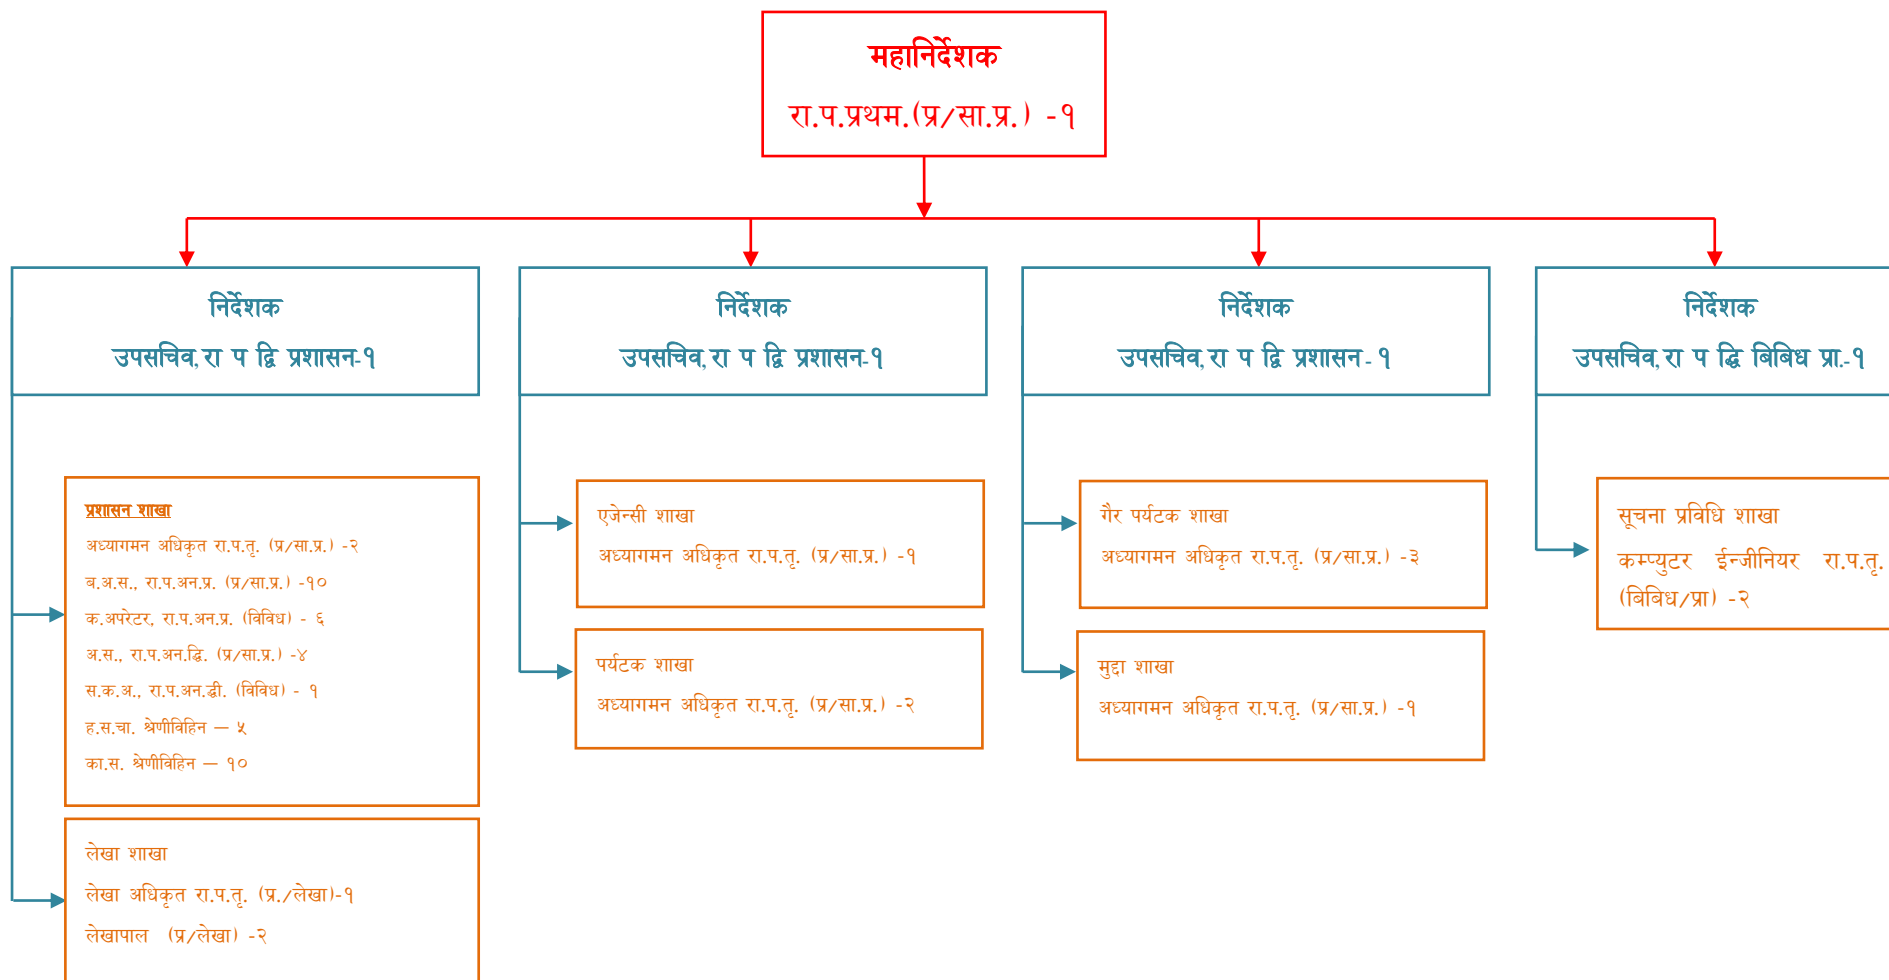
महानिर्देशक
रा.प.प्रथम.(प्र/सा.प्र.) -१

निर्देशक
उपसचिव,रा प द्वि प्रशासन-१

निर्देशक
उपसचिव,रा प द्वि प्रशासन-१

निर्देशक
उपसचिव,रा प द्वि प्रशासन- १

निर्देशक
उपसचिव,रा प द्वि बिबिध प्रा.-१

प्रशासन शाखा
अध्यागमन अधिकृत रा.प.तृ. (प्र/सा.प्र.) -२
ब.अ.स., रा.प.अन.प्र. (प्र/सा.प्र.) -१०
क.अपरेटर, रा.प.अन.प्र. (विविध) - ६
अ.स., रा.प.अन.द्वि. (प्र/सा.प्र.) -४
स.क.अ., रा.प.अन.द्वी. (विविध) - १
ह.स.चा. श्रेणीविहिन — ५
का.स. श्रेणीविहिन — १०

लेखा शाखा
लेखा अधिकृत रा.प.तृ. (प्र./लेखा)-१
लेखापाल (प्र/लेखा) -२

एजेन्सी शाखा
अध्यागमन अधिकृत रा.प.तृ. (प्र/सा.प्र.) -१

पर्यटक शाखा
अध्यागमन अधिकृत रा.प.तृ. (प्र/सा.प्र.) -२

गैर पर्यटक शाखा
अध्यागमन अधिकृत रा.प.तृ. (प्र/सा.प्र.) -३

मुद्दा शाखा
अध्यागमन अधिकृत रा.प.तृ. (प्र/सा.प्र.) -१

सूचना प्रविधि शाखा
कम्प्युटर ईन्जीनियर रा.प.तृ. (विविध/प्रा) -२